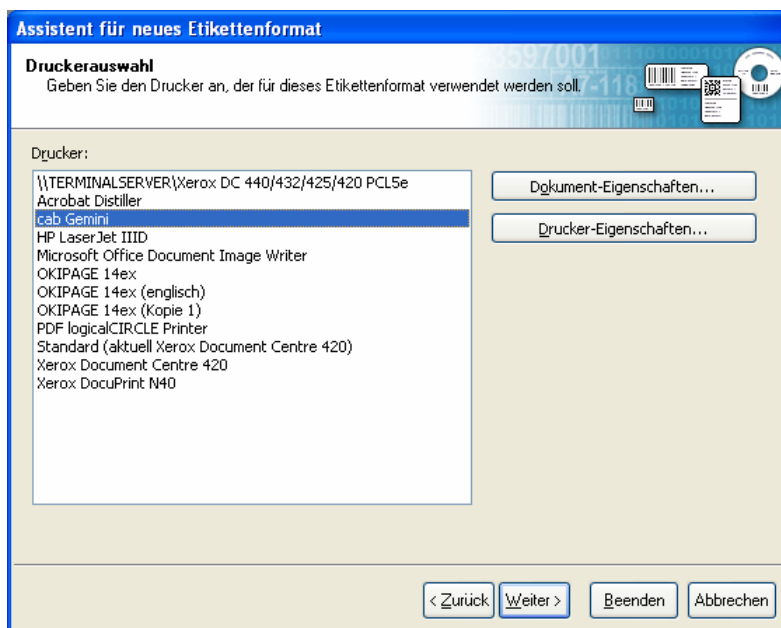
Assistent für neues Etikettenformat

Druckerauswahl
Geben Sie den Drucker an, der für dieses Etikettenformat verwendet werden soll.

Drucker:

\\TERMINALSERVER\Xerox DC 440/432/425/420 PCL5e
Acrobat Distiller
cab Gemini
HP LaserJet IIID
Microsoft Office Document Image Writer
OKIPAGE 14ex
OKIPAGE 14ex (englisch)
OKIPAGE 14ex (Kopie 1)
PDF logicalCIRCLE Printer
Standard (aktuell Xerox Document Centre 420)
Xerox Document Centre 420
Xerox DocuPrint N40

Dokument-Eigenschaften...

Drucker-Eigenschaften...

< Zurück | Weiter > | Beenden | Abbrechen